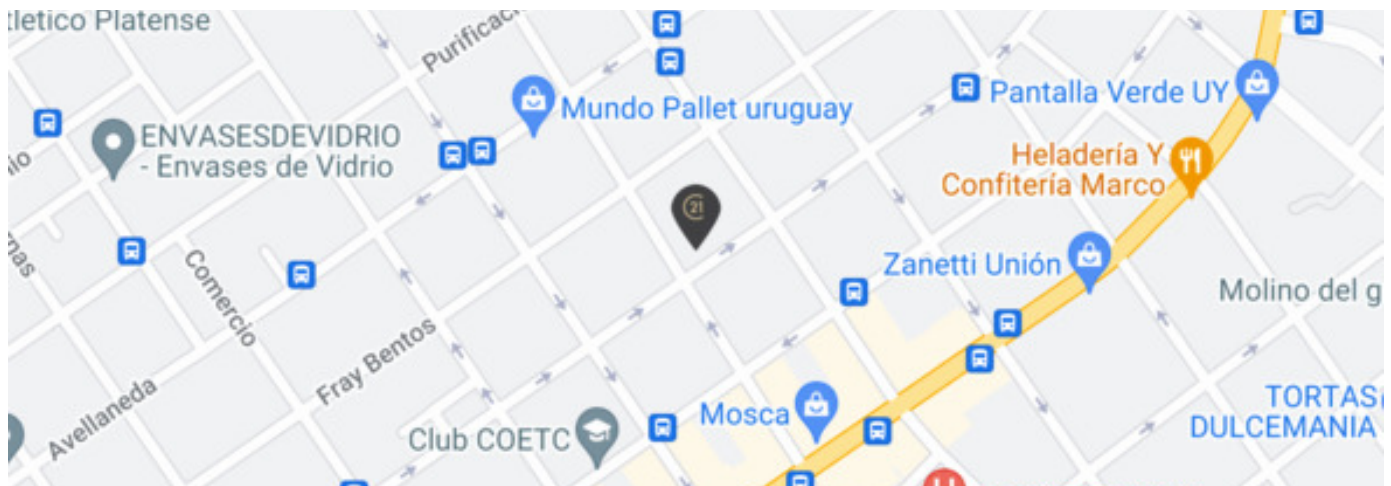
tletico Platense
Purificaci
Mundo Pallet uruguay
Pantalla Verde UY
ENVASESDEVIDRIO - Envases de Vidrio
Heladería Y Confitería Marco
Zanetti Unión
Molino del g
Comercio
Fray Bentos
Avellaneda
Mosca
Club COETC
TORTAS DULCEMANIA
nas
lo
21